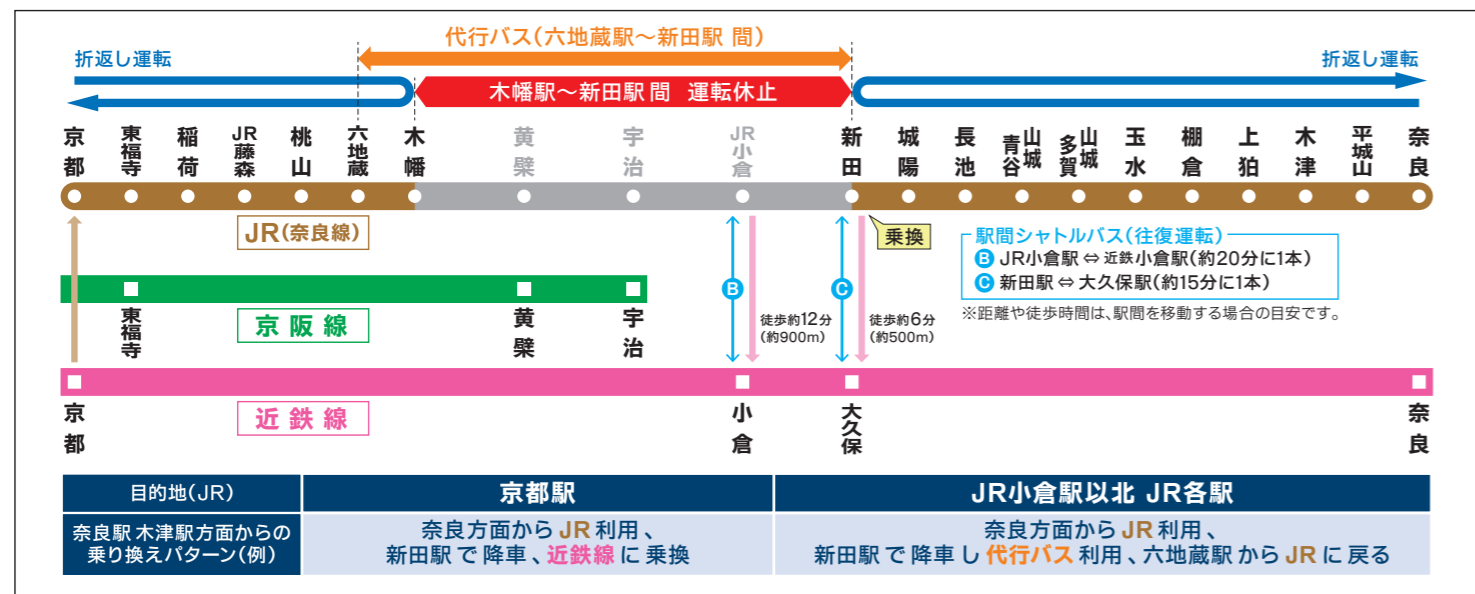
代行バス（六地蔵駅～新田駅 間）

折返し運転

折返し運転

木幡駅～新田駅 間　運転休止

京都　東福寺　稲荷　JR藤森　桃山　六地蔵　木幡　黄檗　宇治　JR小倉　新田　城陽　長池　山城青谷　山城多賀　玉水　棚倉　上狛　木津　平城山　奈良

JR（奈良線）

乗換

駅間シャトルバス（往復運転）
B JR小倉駅 ⇔ 近鉄小倉駅（約20分に1本）
C 新田駅 ⇔ 大久保駅（約15分に1本）
※距離や徒歩時間は、駅間を移動する場合の目安です。

東福寺　黄檗　宇治

京阪線

B 徒歩約12分（約900m）

C 徒歩約6分（約500m）

京都　小倉　大久保　奈良

近鉄線

| 目的地（JR） | 京都駅 | JR小倉駅以北 JR各駅 |
|---|---|---|
| 奈良駅 木津駅方面からの乗り換えパターン（例） | 奈良方面から JR 利用、新田駅 で 降車、近鉄線 に 乗換 | 奈良方面から JR 利用、新田駅 で 降車 し 代行バス 利用、六地蔵駅 から JR に 戻る |